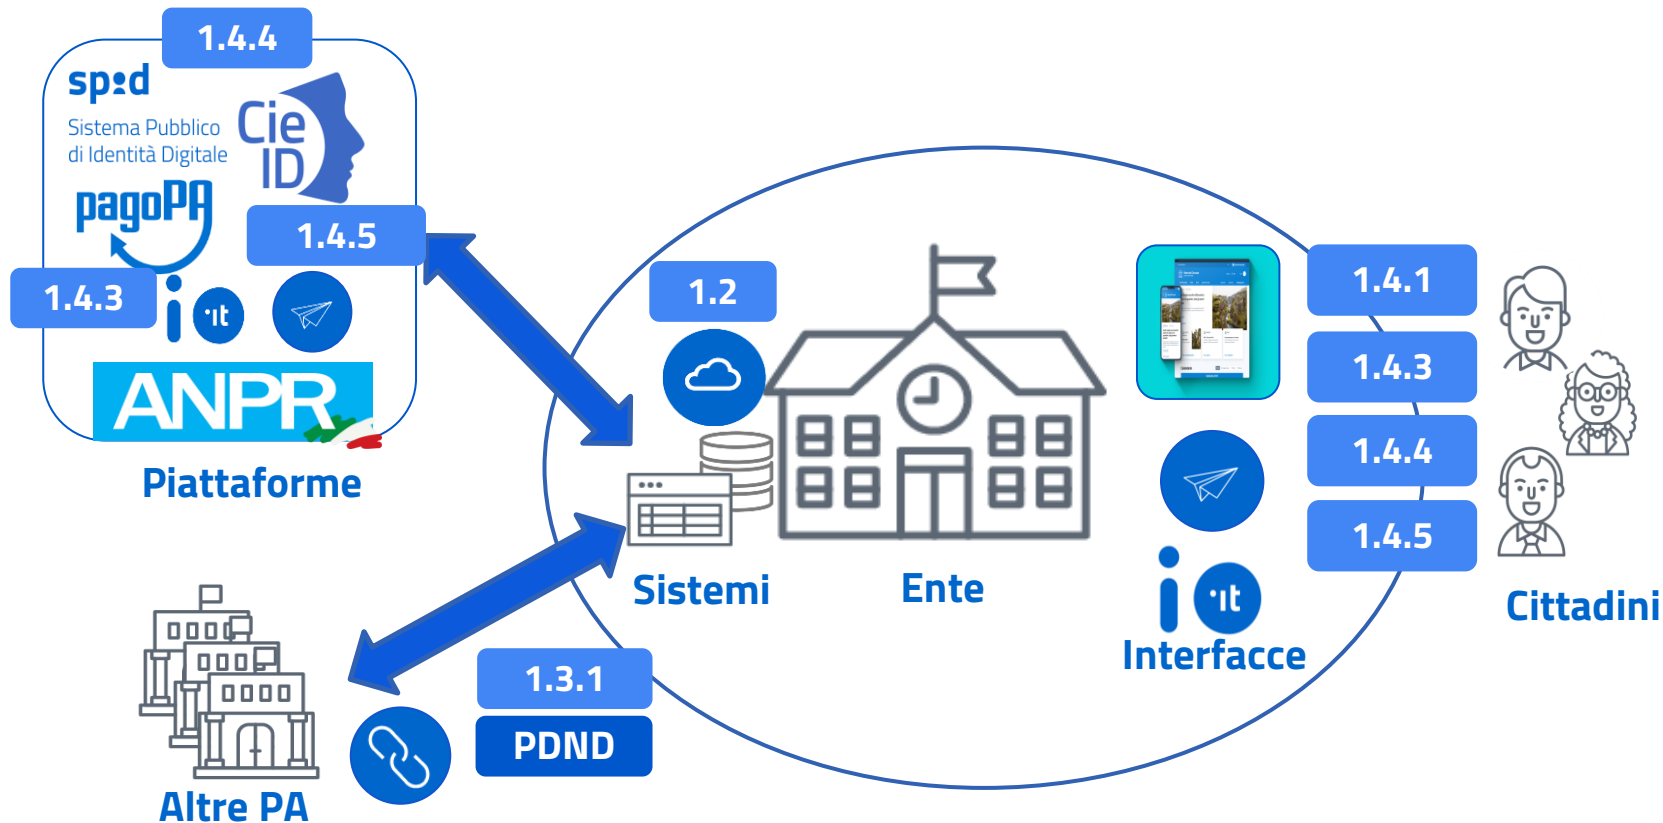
1.4.4

spid
Sistema Pubblico di Identità Digitale

Cie ID

pagoPA

1.4.5

1.4.3

io .it

ANPR

Piattaforme

1.2

Sistemi

Ente

1.4.1

1.4.3

1.4.4

1.4.5

io .it

Interfacce

Cittadini

1.3.1

PDND

Altre PA